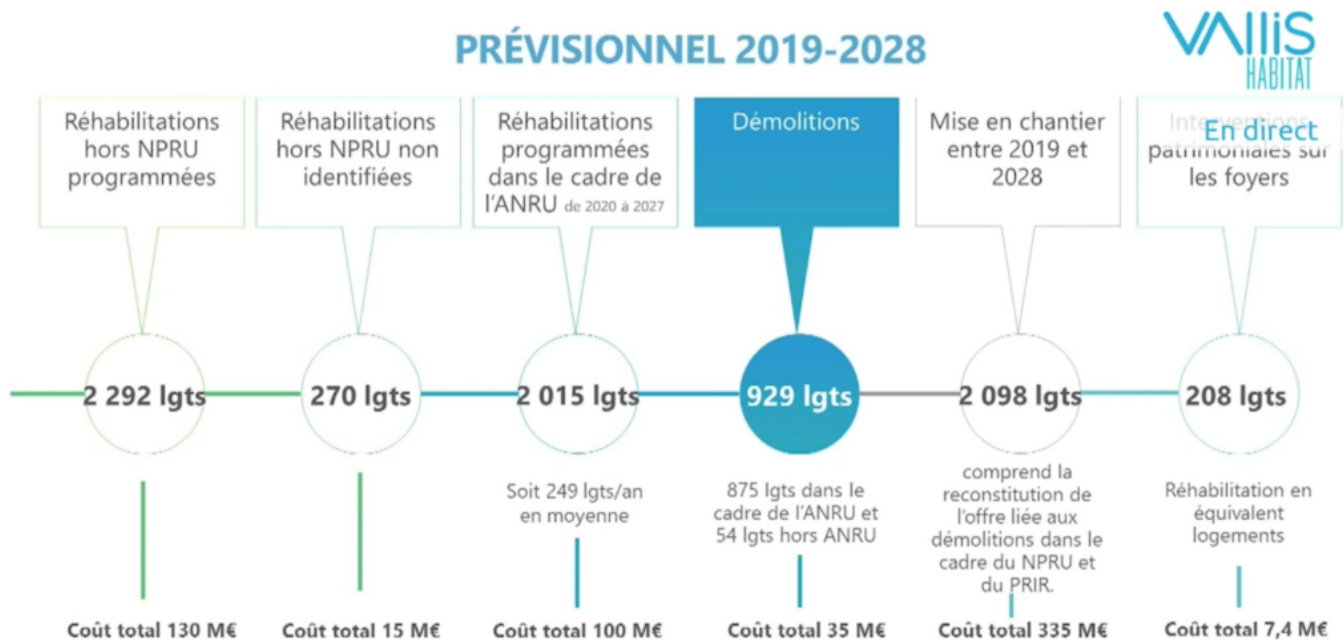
PRÉVISIONNEL 2019-2028

VALLIS HABITAT

Réhabilitations hors NPRU programmées

2 292 lgts

Coût total 130 M€

Réhabilitations hors NPRU non identifiées

270 lgts

Coût total 15 M€

Réhabilitations programmées dans le cadre de l'ANRU de 2020 à 2027

2 015 lgts

Soit 249 lgts/an en moyenne

Coût total 100 M€

Démolitions

929 lgts

875 lgts dans le cadre de l'ANRU et 54 lgts hors ANRU

Coût total 35 M€

Mise en chantier entre 2019 et 2028

2 098 lgts

comprend la reconstitution de l'offre liée aux démolitions dans le cadre du NPRU et du PRIR.

Coût total 335 M€

En direct

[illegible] patrimoniales sur les foyers

208 lgts

Réhabilitation en équivalent logements

Coût total 7,4 M€